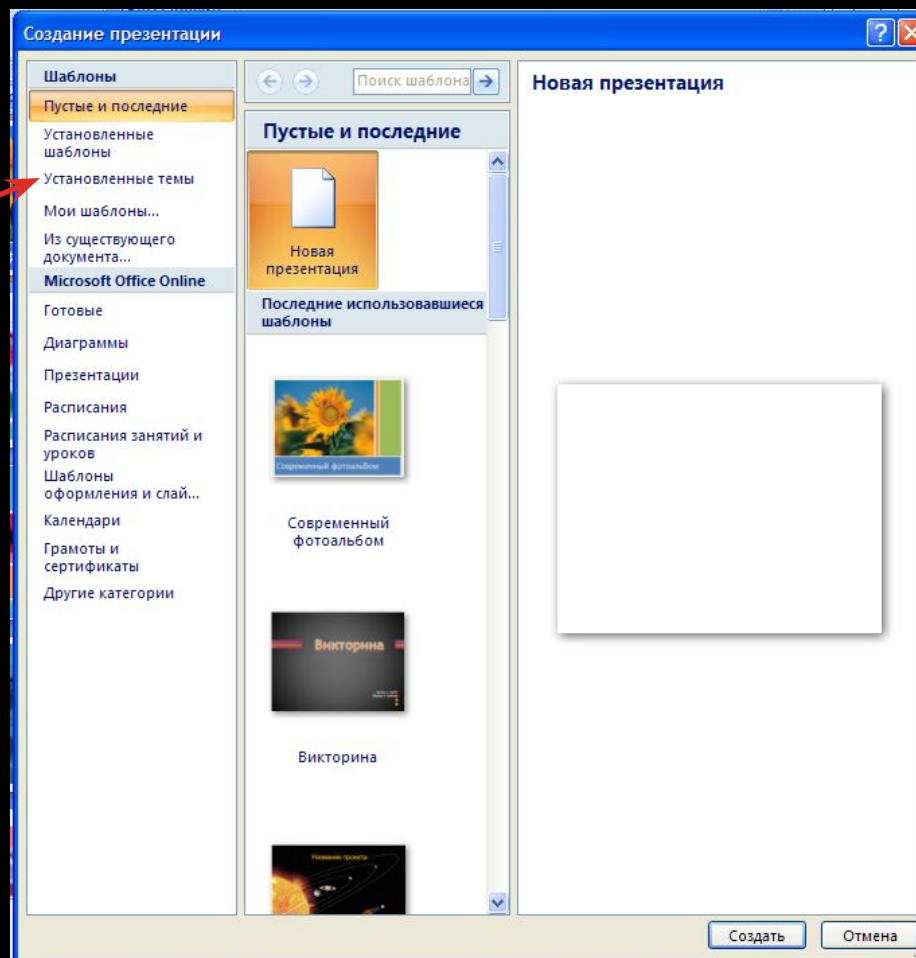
Создание презентации

?

Шаблоны
Пустые и последние
Установленные шаблоны
Установленные темы
Мои шаблоны...
Из существующего документа...
Microsoft Office Online
Готовые
Диаграммы
Презентации
Расписания
Расписания занятий и уроков
Шаблоны оформления и слай...
Календари
Грамоты и сертификаты
Другие категории

Поиск шаблона

Пустые и последние

Новая презентация

Последние использовавшиеся шаблоны

Современный фотоальбом

Современный фотоальбом

Викторина

Викторина

Название проекта

Новая презентация

Создать
Отмена